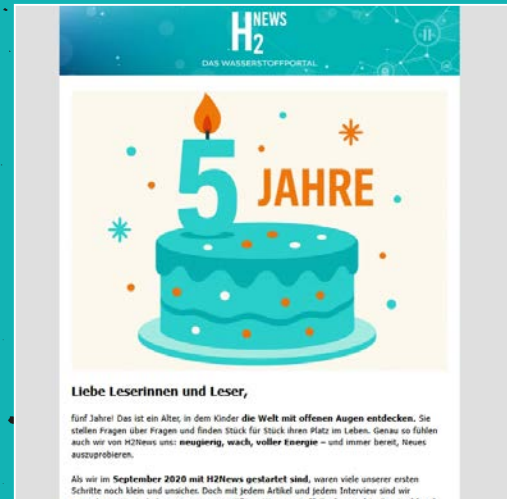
H2 NEWS
DAS WASSERSTOFFPORTAL

5 JAHRE

Liebe Leserinnen und Leser,

fünf Jahre! Das ist ein Alter, in dem Kinder die Welt mit offenen Augen entdecken. Sie stellen Fragen über Fragen und finden Stück für Stück ihren Platz im Leben. Genau so fühlen auch wir von H2News uns: neugierig, wach, voller Energie – und immer bereit, Neues auszuprobieren.

Als wir im September 2020 mit H2News gestartet sind, waren viele unserer ersten Schritte noch klein und unsicher. Doch mit jedem Artikel und jedem Interview sind wir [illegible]